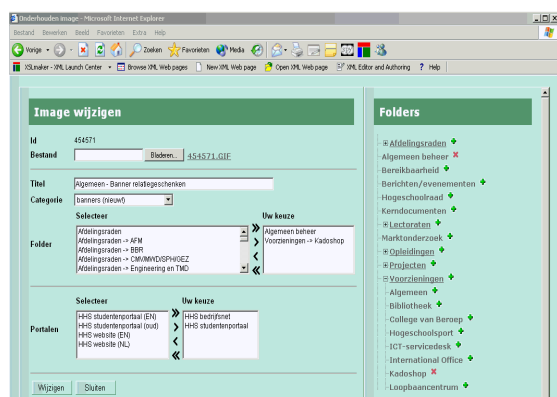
Onderhouden image - Microsoft Internet Explorer

Bestand Bewerken Beeld Favorieten Extra Help

Vorige Zoeken Favorieten Media

XSLmaker - XML Launch Center Browse XML Web pages New XML Web page Open XML Web page XML Editor and Authoring ? Help

Image wijzigen

Id 454571

Bestand Bladeren... 454571.GIF

Titel Algemeen - Banner relatiegeschenken

Categorie banners (nieuw)

Selecteer

Uw keuze

Folder

Afdelingsraden
Afdelingsraden -> AFM
Afdelingsraden -> BBR
Afdelingsraden -> CMV/MWD/SPH/GEZ
Afdelingsraden -> Engineering en TMD

Algemeen beheer
Voorzieningen -> Kadoshop

Selecteer

Uw keuze

Portalen

HHS studentenportaal (EN)
HHS studentenportaal (oud)
HHS website (EN)
HHS website (NL)

HHS bedrijfsnet
HHS studentenportaal

Wijzigen Sluiten

Folders

Afdelingsraden
Algemeen beheer
Bereikbaarheid
Berichten/evenementen
Hogeschoolraad
Kerndocumenten
Lectoraten
Marktonderzoek
Opleidingen
Projecten
Voorzieningen
Algemeen
Bibliotheek
College van Beroep
Hogeschoolsport
ICT-servicedesk
International Office
Kadoshop
Loopbaancentrum